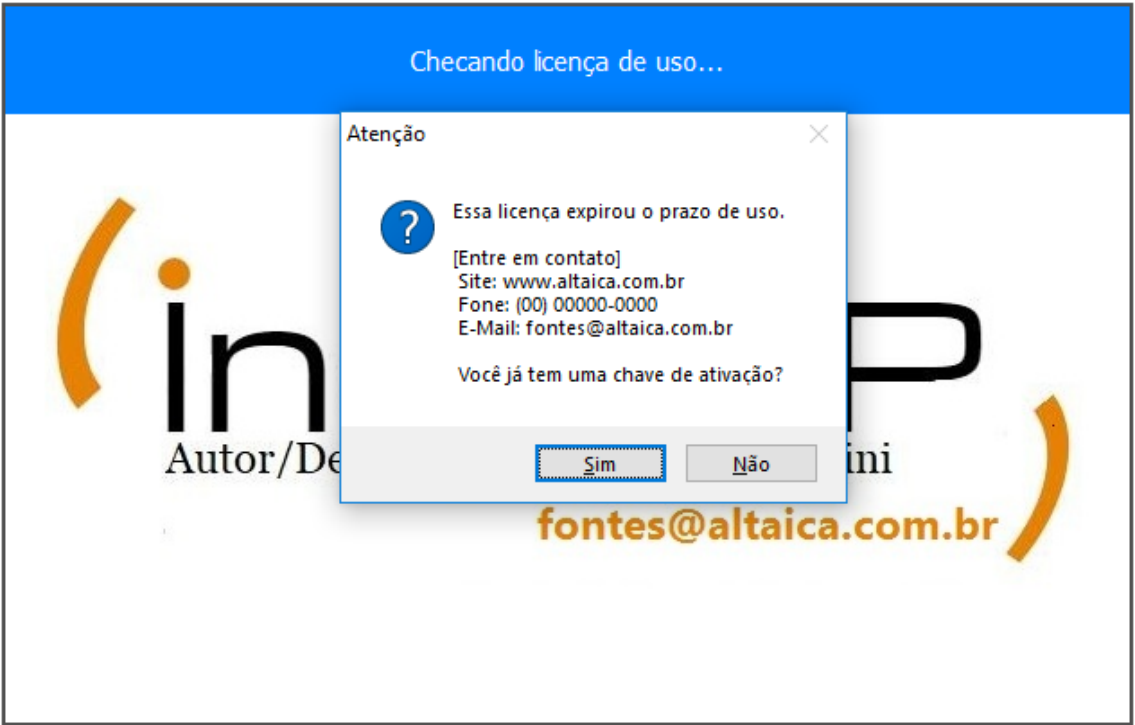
Checando licença de uso...

Atenção

Essa licença expirou o prazo de uso.

[Entre em contato]
Site: www.altaica.com.br
Fone: (00) 00000-0000
E-Mail: fontes@altaica.com.br

Você já tem uma chave de ativação?

Sim Não

in P

Autor/De ini

fontes@altaica.com.br